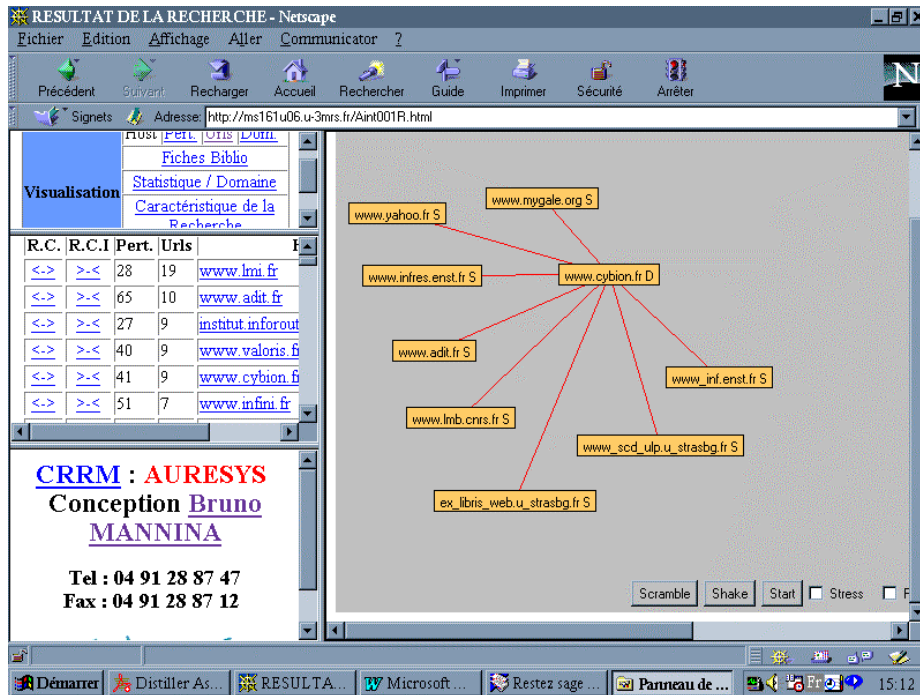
RESULTAT DE LA RECHERCHE - Netscape

Fichier Edition Affichage Aller Communicator ?

Précédent Suivant Recharger Accueil Rechercher Guide Imprimer Sécurité Arrêter

Signets Adresse: http://ms161u06.u-3mrs.fr/Aint001R.html

| | Host Pert. Urls Dom. |
|---|---|
| Visualisation | Fiches Biblio |
| | Statistique / Domaine |
| | Caractéristique de la Recherche |

| R.C. | R.C.I | Pert. | Urls | |
|---|---|---|---|---|
| <-> | >-< | 28 | 19 | www.lmi.fr |
| <-> | >-< | 65 | 10 | www.adit.fr |
| <-> | >-< | 27 | 9 | institut.inforout |
| <-> | >-< | 40 | 9 | www.valoris.f |
| <-> | >-< | 41 | 9 | www.cybion.f |
| <-> | >-< | 51 | 7 | www.infini.fr |

CRRM : AURESYS
Conception Bruno MANNINA

Tel : 04 91 28 87 47
Fax : 04 91 28 87 12

www.mygale.org S
www.yahoo.fr S
www.infres.enst.fr S
www.cybion.fr D
www.adit.fr S
www_inf.enst.fr S
www.lmb.cnrs.fr S
www_scd_ulp.u_strasbg.fr S
ex_libris_web.u_strasbg.fr S

Scramble Shake Start Stress

Démarrer Distiller As... RESULTA... Microsoft ... Restez sage ... Panneau de ... 15:12